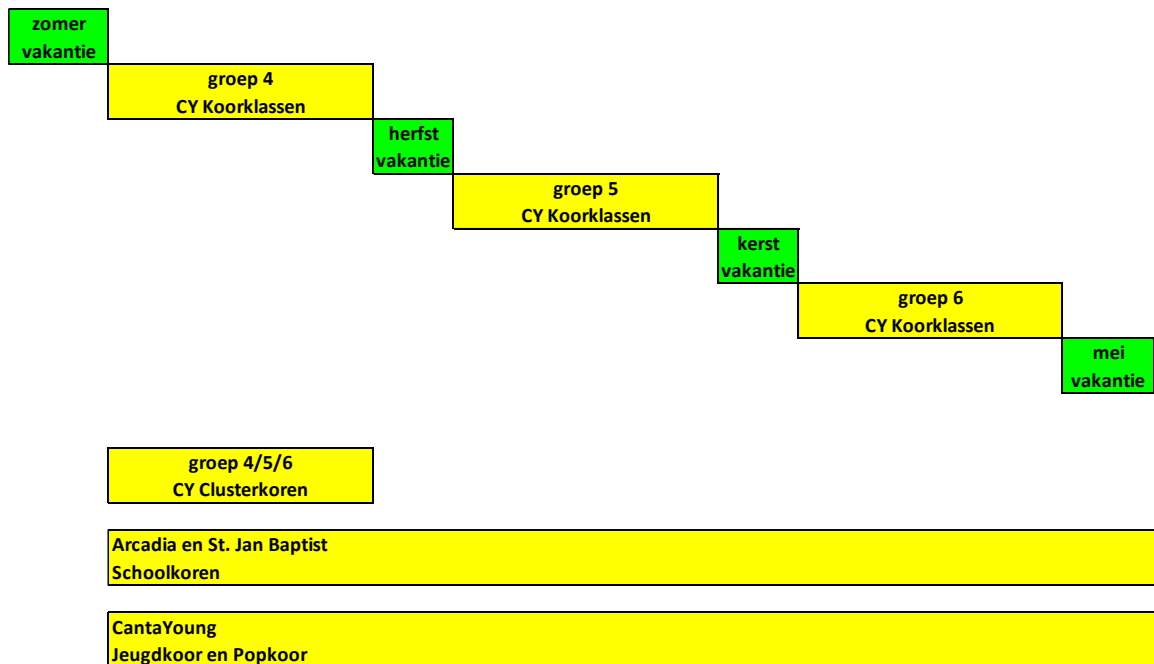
zomer vakantie

groep 4
CY Koorklassen

herfst vakantie

groep 5
CY Koorklassen

kerst vakantie

groep 6
CY Koorklassen

mei vakantie

groep 4/5/6
CY Clusterkoren

Arcadia en St. Jan Baptist
Schoolkoren

CantaYoung
Jeugdkoor en Popkoor